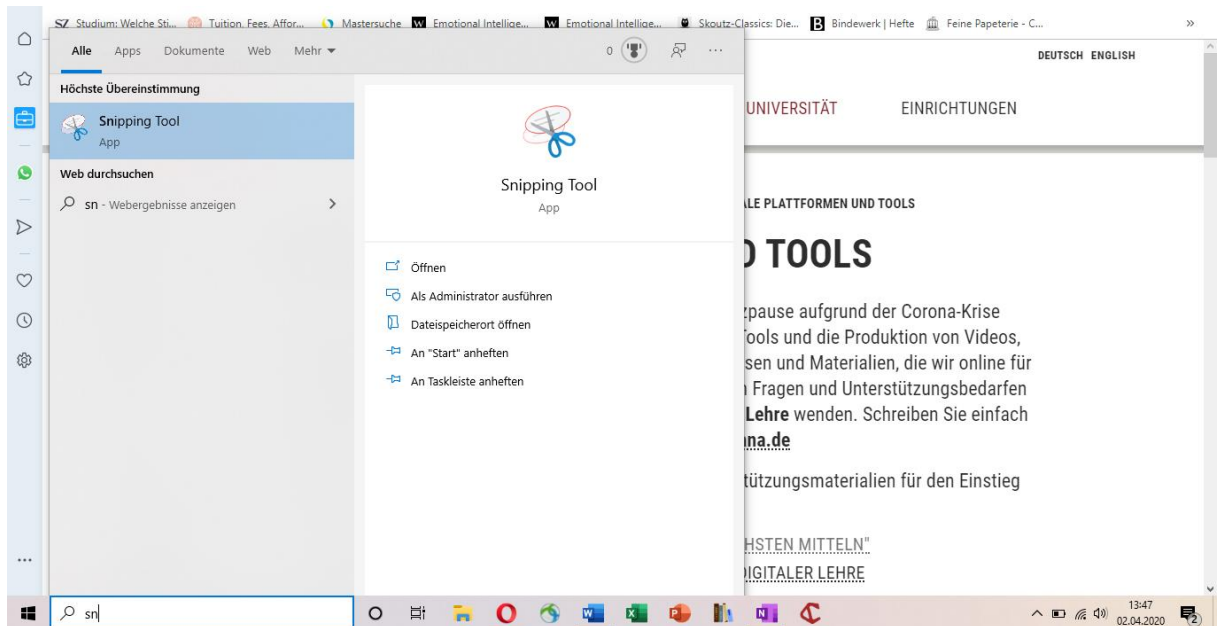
SZ Studium: Welche Sti... Tuition, Fees, Affor... Mastersuche Emotional Intellige... Emotional Intellige... Skoutz-Classics: Die... Bindewerk | Hefte Feine Papeterie - C... »

Alle Apps Dokumente Web Mehr ▾ 0 ···

Höchste Übereinstimmung

Snipping Tool
App

Web durchsuchen

sn - Webergebnisse anzeigen >

Snipping Tool
App

Öffnen

Als Administrator ausführen

Dateispeicherort öffnen

An "Start" anheften

An Taskleiste anheften

DEUTSCH ENGLISH

UNIVERSITÄT EINRICHTUNGEN

ALE PLATTFORMEN UND TOOLS

D TOOLS

zpause aufgrund der Corona-Krise Tools und die Produktion von Videos, sen und Materialien, die wir online für Fragen und Unterstützungsbedarfen Lehre wenden. Schreiben Sie einfach na.de

tützungsmaterialien für den Einstieg

HSTEN MITTELN"

DIGITALER LEHRE

...

sn

13:47
02.04.2020

2